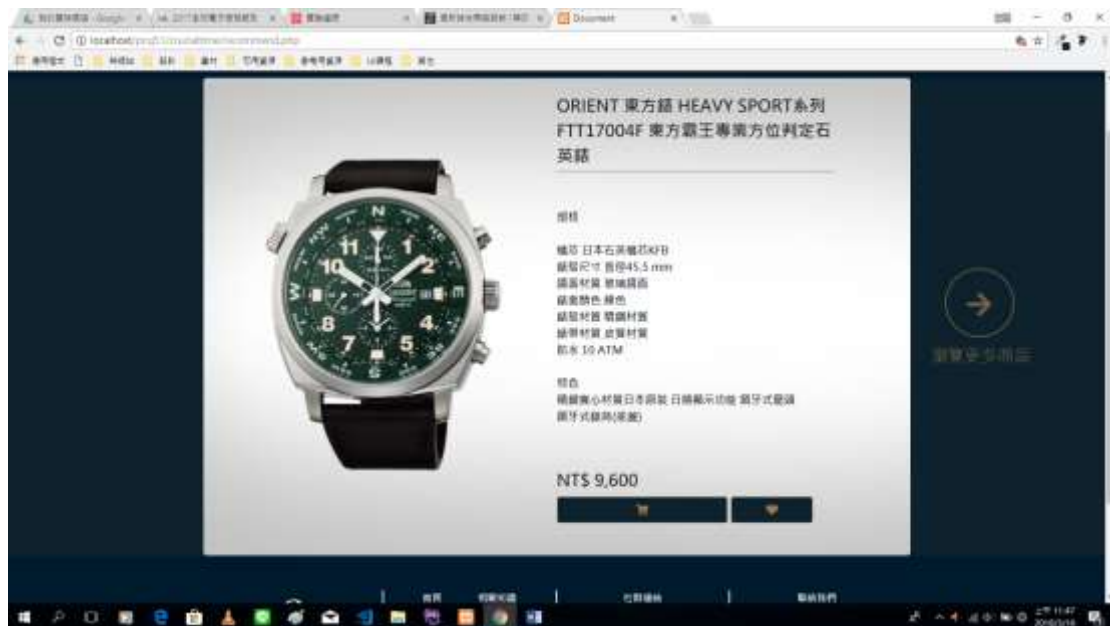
Document

localhost

ORIENT 東方錶 HEAVY SPORT系列 FTT17004F 東方霸王專業方位判定石英錶

規格

機芯 日本石英機芯KFB
錶殼尺寸 直徑45.5 mm
錶面材質 礦物鏡面
錶盤顏色 綠色
錶殼材質 精鋼材質
錶帶材質 皮質材質
防水 10 ATM

特色
精鋼實心材質日本原裝 日期顯示功能 鋸牙式錶頭
鋸牙式錶冠(旋鈕)

NT$ 9,600

瀏覽更多商品

首頁
關於我們
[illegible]
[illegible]